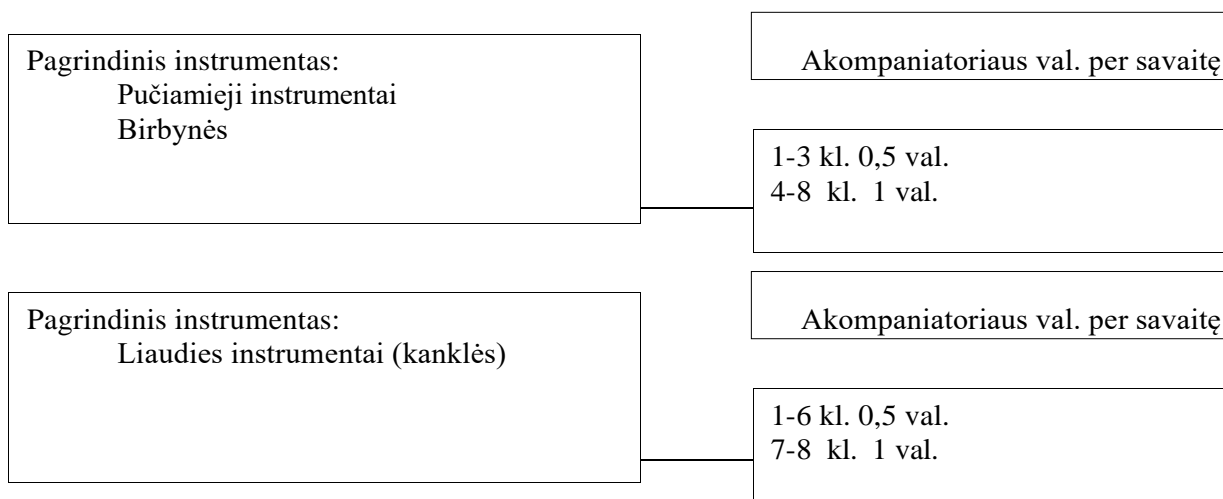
Pagrindinis instrumentas:
Pučiamieji instrumentai
Birbynės

Akompaniatoriaus val. per savaitę

1-3 kl. 0,5 val.
4-8 kl. 1 val.

Pagrindinis instrumentas:
Liaudies instrumentai (kanklės)

Akompaniatoriaus val. per savaitę

1-6 kl. 0,5 val.
7-8 kl. 1 val.